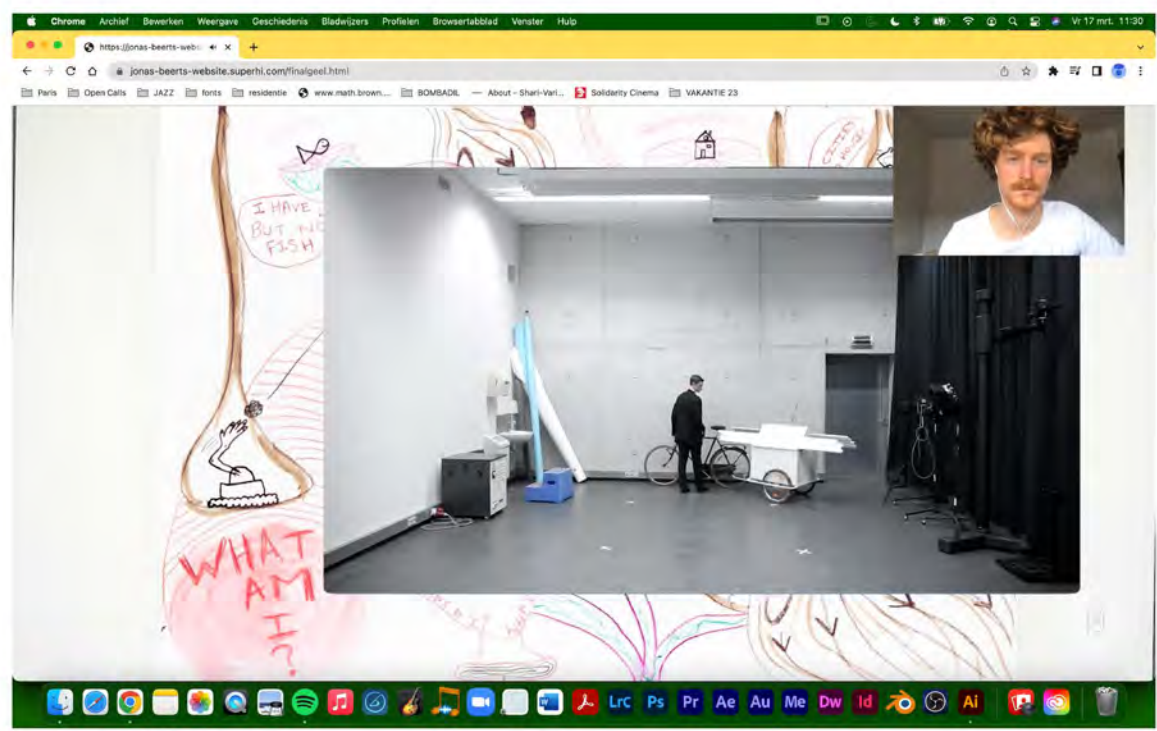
Chrome Archief Bewerken Weergave Geschiedenis Bladwijzers Profielen Browsertabblad Venster Help

Vr 17 mrt. 11:30

https://jonas-beerts-webs

jonas-beerts-website.superhi.com/finalgeel.html

Paris Open Calls JAZZ fonts residentie www.math.brown.... BOMBADIL About – Shari-Vari... Solidarity Cinema VAKANTIE 23

I HAVE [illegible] BUT NO FISH

WHAT AM I?

Lrc Ps Pr Ae Au Me Dw Id Ai